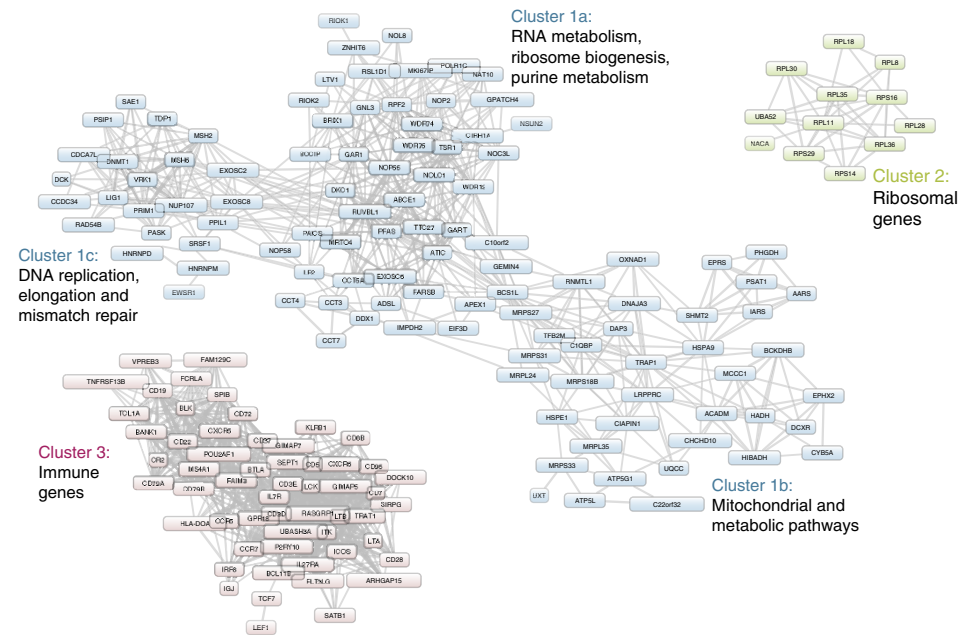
Cluster 1a:
RNA metabolism, ribosome biogenesis, purine metabolism

Cluster 2:
Ribosomal genes

Cluster 1c:
DNA replication, elongation and mismatch repair

Cluster 3:
Immune genes

Cluster 1b:
Mitochondrial and metabolic pathways

RIOK1
NOL8
ZNHIT6
POLR1C
MKI67IP
NAT10
LTV1
RSL1D1
RIOK2
GNL3
RPF2
NOP2
GPATCH4
BRIX1
WDR74
CIRH1A
NSUN2
WDR75
TSR1
GAR1
NOP56
NOC3L
NOLC1
WDR18
DKC1
ABCE1
RUVBL1
PFAS
TTC27
GART
C10orf2
ATIC
GEMIN4
EXOSC6
NOP58
MRTO4
CCT6A
FARSB
APEX1
BCS1L
CCT4
CCT3
ADSL
DDX1
IMPDH2
EIF3D
CCT7
SAE1
PSIP1
TDP1
MSH2
CDCA7L
DNMT1
MSH6
EXOSC2
DCK
VRK1
LIG1
EXOSC8
CCDC34
PRIM1
NUP107
RAD54B
PPIL1
PASK
SRSF1
HNRNPD
HNRNPM
EWSR1
RPL18
RPL30
RPL8
RPL35
RPS16
UBA52
RPL11
RPL28
NACA
RPS29
RPL36
RPS14
OXNAD1
RNMTL1
EPRS
PHGDH
PSAT1
AARS
MRPS27
DNAJA3
SHMT2
IARS
TFB2M
DAP3
C1QBP
HSPA9
BCKDHB
MRPS31
TRAP1
MRPL24
MRPS18B
MCCC1
LRPPRC
EPHX2
HSPE1
CIAPIN1
ACADM
HADH
DCXR
MRPL35
CHCHD10
CYB5A
MRPS33
ATP5G1
UQCC
HIBADH
UXT
ATP5L
C22orf32
VPREB3
FAM129C
TNFRSF13B
CD19
FCRLA
SPIB
BLK
TCL1A
CD72
BANK1
CXCR5
CD22
KLRB1
CD6B
CR2
POU2AF1
CD27
GIMAP7
MS4A1
SEPT1
CD6
CXCR6
CD96
CD200
FAIM3
BTLA
CD3E
LCK
GIMAP5
DOCK10
CD79B
IL7R
CD7
HLA-DOA
CCR6
GPR18
CD3D
RASGRP1
LTB
TFAT1
SIRPG
UBASH3A
ITK
P2RY10
LTA
CCR7
IL27RA
ICOS
CD28
IRF8
BCL11B
FLT3LG
ARHGAP15
IGJ
TCF7
SATB1
LEF1